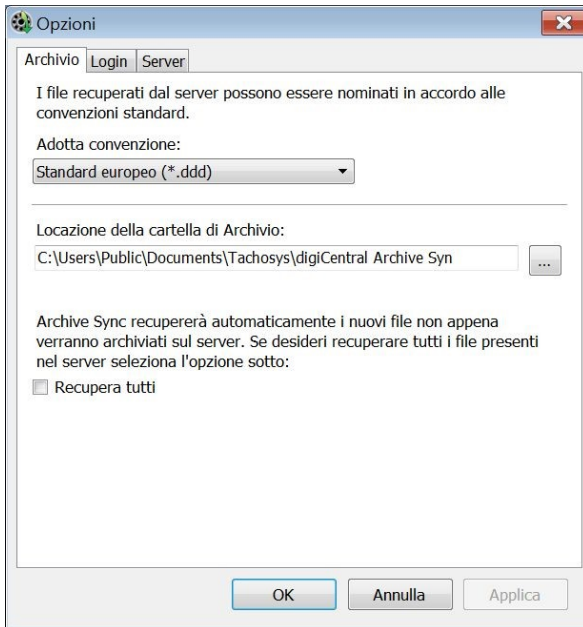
Opzioni

Archivio Login Server

I file recuperati dal server possono essere nominati in accordo alle convenzioni standard.

Adotta convenzione:

Standard europeo (*.ddd)

Locazione della cartella di Archivio:

C:\Users\Public\Documents\Tachosys\digiCentral Archive Syn

...

Archive Sync recupererà automaticamente i nuovi file non appena verranno archiviati sul server. Se desideri recuperare tutti i file presenti nel server seleziona l'opzione sotto:

Recupera tutti

OK Annulla Applica